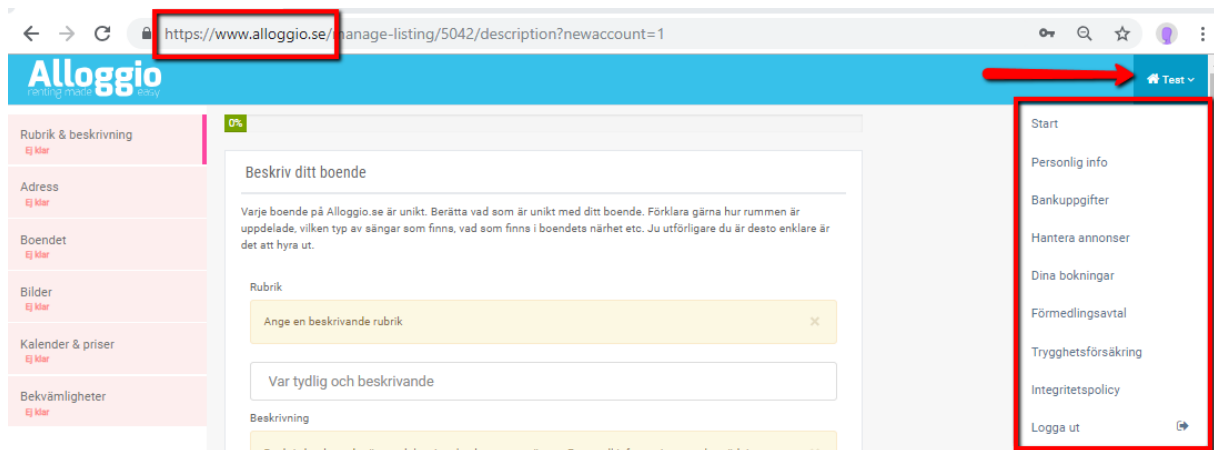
https://www.alloggio.se/manage-listing/5042/description?newaccount=1

Alloggio
renting made easy

Test

Rubrik & beskrivning
Ej klar

Adress
Ej klar

Boendet
Ej klar

Bilder
Ej klar

Kalender & priser
Ej klar

Bekvämligheter
Ej klar

0%

Beskriv ditt boende

Varje boende på Alloggio.se är unikt. Berätta vad som är unikt med ditt boende. Förklara gärna hur rummen är uppdelade, vilken typ av sängar som finns, vad som finns i boendets närhet etc. Ju utförligare du är desto enklare är det att hyra ut.

Rubrik

Ange en beskrivande rubrik ×

Var tydlig och beskrivande

Beskrivning

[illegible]

Start

Personlig info

Bankuppgifter

Hantera annonser

Dina bokningar

Förmedlingsavtal

Trygghetsförsäkring

Integritetspolicy

Logga ut